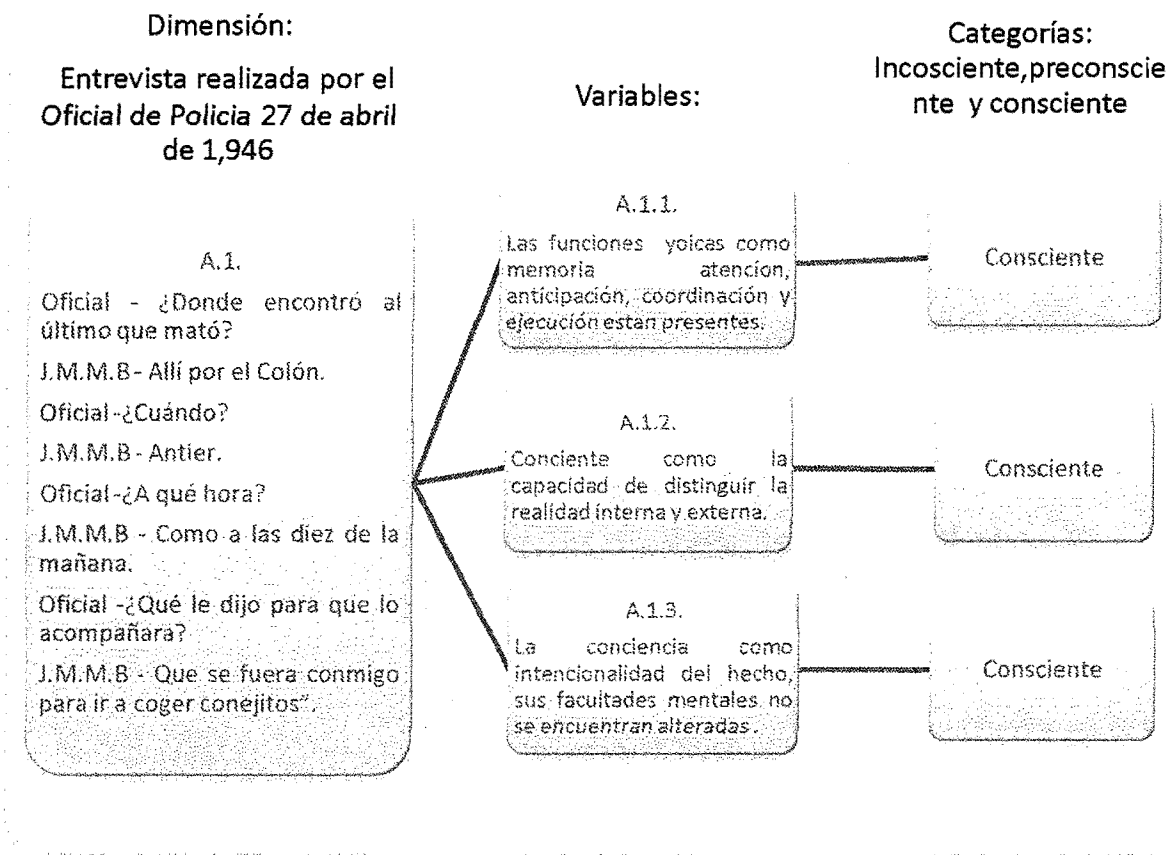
Dimensión:

Entrevista realizada por el Oficial de Policia 27 de abril de 1,946

Variables:

Categorías: Incosciente,preconsciente y consciente

A.1.

Oficial - ¿Donde encontró al último que mató?

J.M.M.B - Allí por el Colón.

Oficial -¿Cuándo?

J.M.M.B - Antier.

Oficial -¿A qué hora?

J.M.M.B - Como a las diez de la mañana.

Oficial -¿Qué le dijo para que lo acompañara?

J.M.M.B - Que se fuera conmigo para ir a coger conejitos".

A.1.1.

Las funciones yoicas como memoria atencion, anticipación, coordinación y ejecución estan presentes.

Consciente

A.1.2.

Conciente como la capacidad de distinguir la realidad interna y externa.

Consciente

A.1.3.

La conciencia como intencionalidad del hecho, sus facultades mentales no se encuentran alteradas.

Consciente